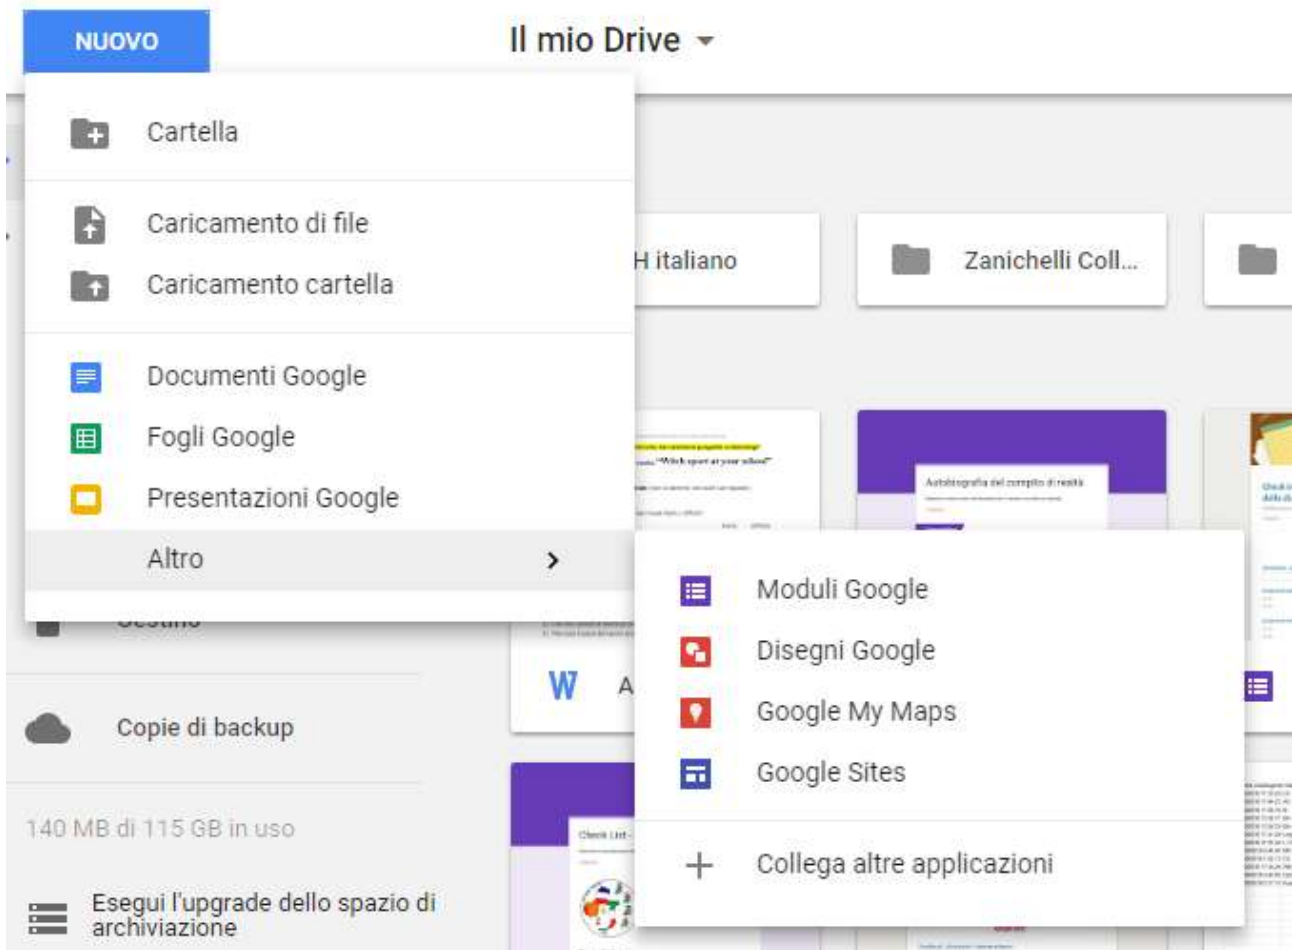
NUOVO

Il mio Drive

Cartella

Caricamento di file

Caricamento cartella

Documenti Google

Fogli Google

Presentazioni Google

Altro

H italiano

Zanichelli Coll...

"Which sport at your school"

Autobiografia del compito di realtà

Moduli Google

Disegni Google

Google My Maps

Google Sites

Collega altre applicazioni

W A

Copie di backup

140 MB di 115 GB in uso

Esegui l'upgrade dello spazio di archiviazione

Check List